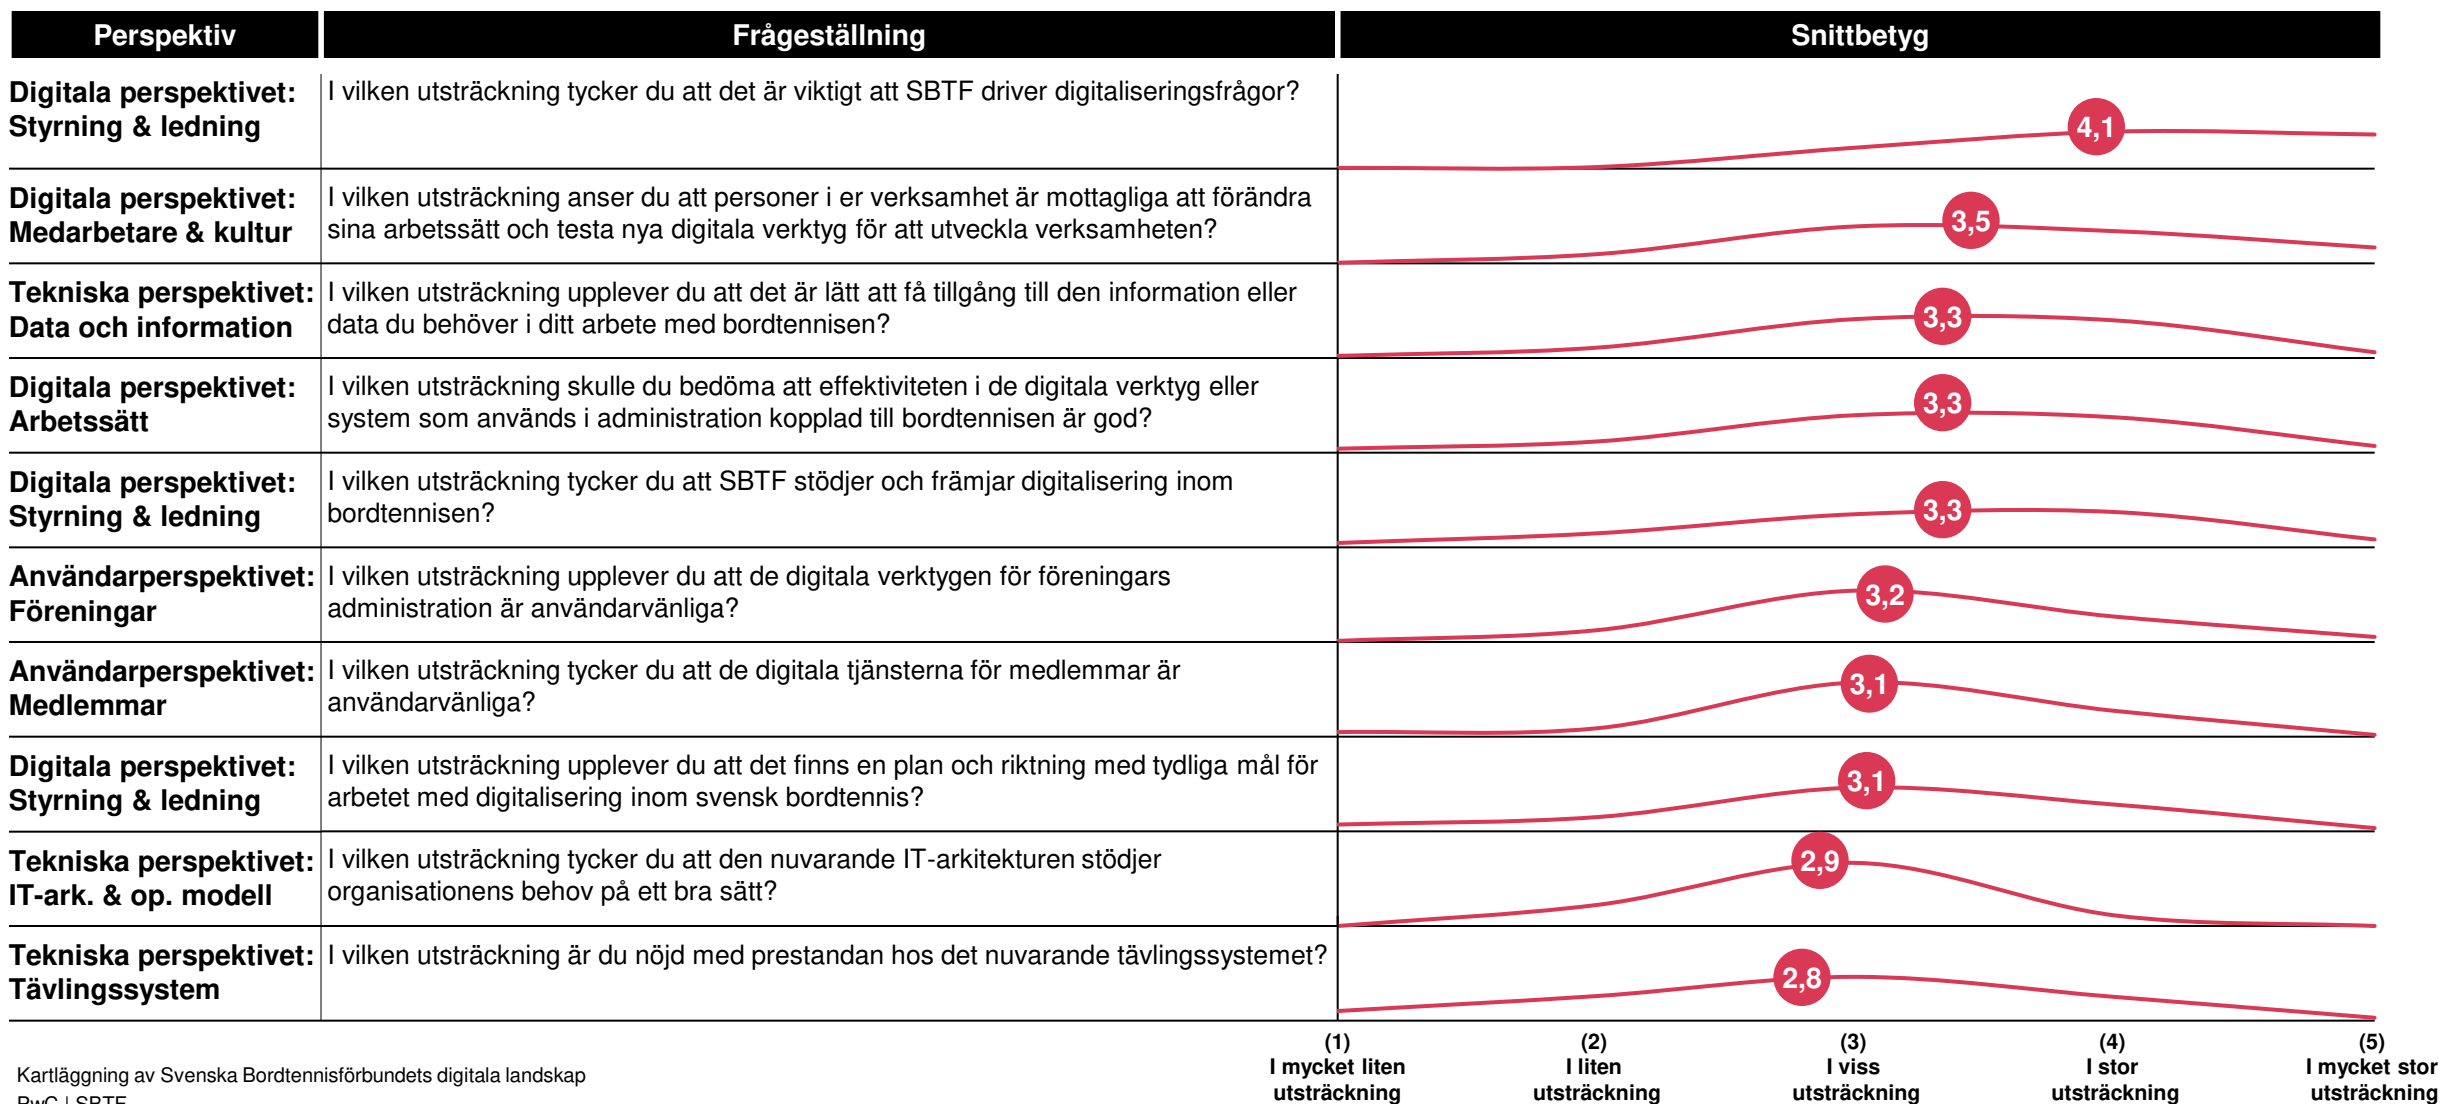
| Perspektiv | Frågeställning | Snittbetyg |
|---|---|---|
| Digitala perspektivet: Styrning & ledning | I vilken utsträckning tycker du att det är viktigt att SBTF driver digitaliseringsfrågor? | 4,1 |
| Digitala perspektivet: Medarbetare & kultur | I vilken utsträckning anser du att personer i er verksamhet är mottagliga att förändra sina arbetssätt och testa nya digitala verktyg för att utveckla verksamheten? | 3,5 |
| Tekniska perspektivet: Data och information | I vilken utsträckning upplever du att det är lätt att få tillgång till den information eller data du behöver i ditt arbete med bordtennisen? | 3,3 |
| Digitala perspektivet: Arbetssätt | I vilken utsträckning skulle du bedöma att effektiviteten i de digitala verktyg eller system som används i administration kopplad till bordtennisen är god? | 3,3 |
| Digitala perspektivet: Styrning & ledning | I vilken utsträckning tycker du att SBTF stödjer och främjar digitalisering inom bordtennisen? | 3,3 |
| Användarperspektivet: Föreningar | I vilken utsträckning upplever du att de digitala verktygen för föreningars administration är användarvänliga? | 3,2 |
| Användarperspektivet: Medlemmar | I vilken utsträckning tycker du att de digitala tjänsterna för medlemmar är användarvänliga? | 3,1 |
| Digitala perspektivet: Styrning & ledning | I vilken utsträckning upplever du att det finns en plan och riktning med tydliga mål för arbetet med digitalisering inom svensk bordtennis? | 3,1 |
| Tekniska perspektivet: IT-ark. & op. modell | I vilken utsträckning tycker du att den nuvarande IT-arkitekturen stödjer organisationens behov på ett bra sätt? | 2,9 |
| Tekniska perspektivet: Tävlingssystem | I vilken utsträckning är du nöjd med prestandan hos det nuvarande tävlingssystemet? | 2,8 |

(1) I mycket liten utsträckning
(2) I liten utsträckning
(3) I viss utsträckning
(4) I stor utsträckning
(5) I mycket stor utsträckning

Kartläggning av Svenska Bordtennisförbundets digitala landskap
PwC | SBTF